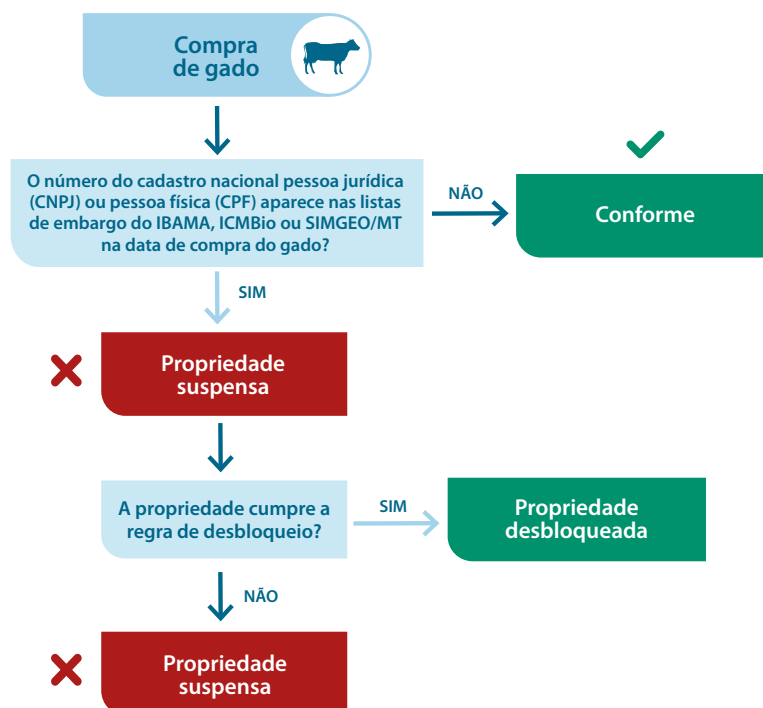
Compra de gado

O número do cadastro nacional pessoa jurídica (CNPJ) ou pessoa física (CPF) aparece nas listas de embargo do IBAMA, ICMBio ou SIMGEO/MT na data de compra do gado?

NÃO

Conforme

SIM

Propriedade suspensa

A propriedade cumpre a regra de desbloqueio?

SIM

Propriedade desbloqueada

NÃO

Propriedade suspensa